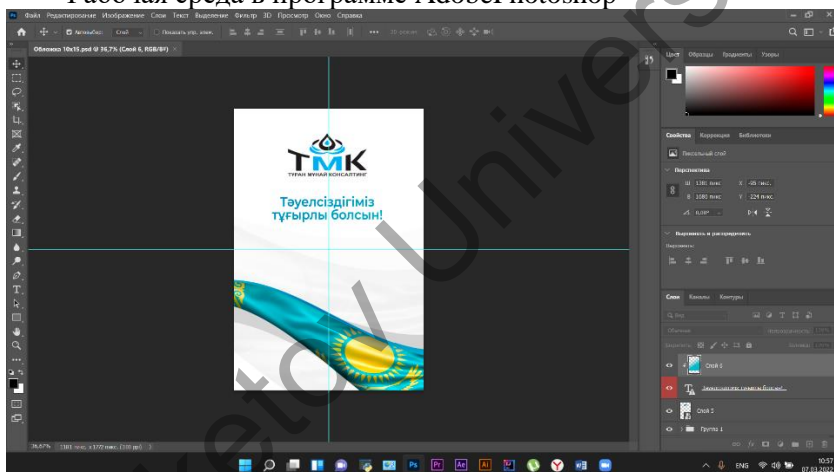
Рабочая среда в программе Adobe Photoshop

Файл Редактирование Изображение Слои Текст Выделение Фильтр 3D Просмотр Окно Справка

Автовыбор: Слой

Обложка 10х15.psd @ 36,7% (Слой 6, RGB/8#)

ТМК
ТҰРАН МҰНАЙ КОНСАЛТИНГ

Тәуелсіздігіміз тұғырлы болсын!

Цвет Образцы Градиенты Узоры

Свойства Коррекция Библиотеки

Пиксельный слой

Перспектива

Ш: 1780 пикс. X: -85 пикс.
В: 1080 пикс. Y: 224 пикс.

0,00°

Выровнять и распределить

Выровнять:

Слои Каналы Контуры

Обычные Непрозрачность: 100%

Закрепить: Заливка: 100%

Слой 1

Тәуелсіздігіміз тұғырлы болсын!...

Слой 3

Группа 1

36,67% 1181 пикс. x 1772 пикс. (300 ppi)

ENG 10:57 07.03.2023

Ps Pr Ae Ai